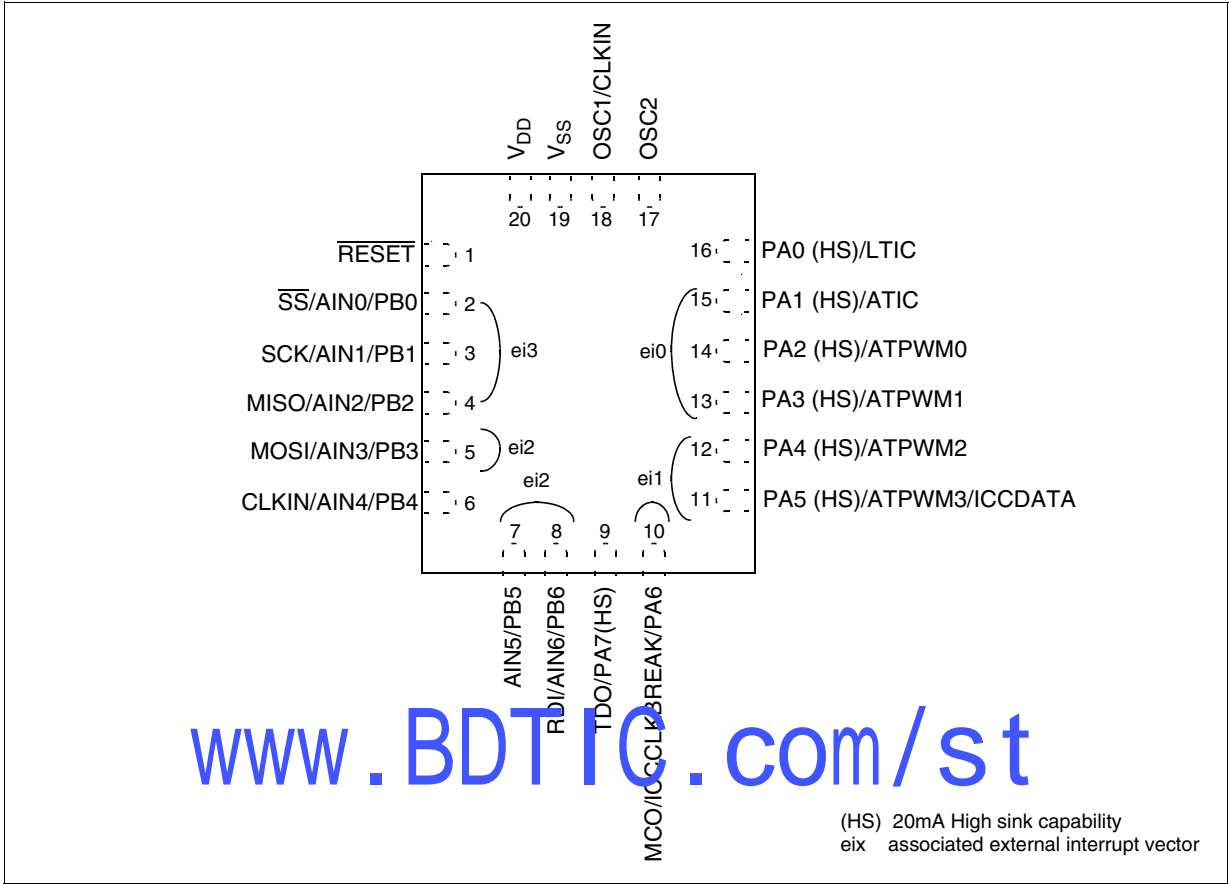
$V_{DD}$
$V_{SS}$
OSC1/CLKIN
OSC2

20 19 18 17

$\overline{RESET}$ 1
$\overline{SS}$/AIN0/PB0 2
SCK/AIN1/PB1 3
MISO/AIN2/PB2 4
MOSI/AIN3/PB3 5
CLKIN/AIN4/PB4 6

ei3
ei2
ei2
ei0
ei1

16 PA0 (HS)/LTIC
15 PA1 (HS)/ATIC
14 PA2 (HS)/ATPWM0
13 PA3 (HS)/ATPWM1
12 PA4 (HS)/ATPWM2
11 PA5 (HS)/ATPWM3/ICCDATA

7 8 9 10

AIN5/PB5
RDI/AIN6/PB6
TDO/PA7(HS)
MCO/ICCCLK/BREAK/PA6

www.BDTIC.com/st

(HS) 20mA High sink capability
eix associated external interrupt vector